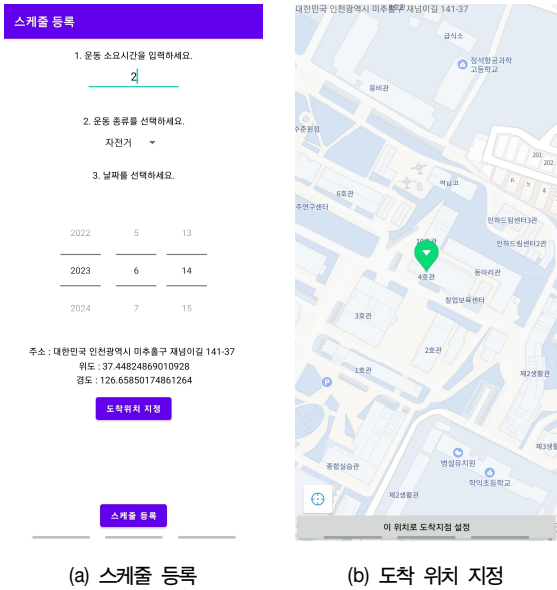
스케줄 등록

1. 운동 소요시간을 입력하세요.

2

2. 운동 종류를 선택하세요.

자전거

3. 날짜를 선택하세요.

| 2022 | 5 | 13 |
|---|---|---|
| 2023 | 6 | 14 |
| 2024 | 7 | 15 |

주소 : 대한민국 인천광역시 미추홀구 재넘이길 141-37
위도 : 37.44824869010928
경도 : 126.65850174861264

도착위치 지정

스케줄 등록

대한민국 인천광역시 미추홀구 재넘이길 141-37

급식소
정석항공과학고등학교
율비관
수준원점
201
202
6
5
4
역님소
6호관
주연구센터
인하드림센터3관
10호관
인하드림센터2관
4호관
동아리관
창업보육센터
3호관
2호관
1호관
제2생활관
제3생활관
종합실습관
병설유치원
학익초등학교
제2생활관
이 위치로 도착지점 설정

(a) 스케줄 등록

(b) 도착 위치 지정